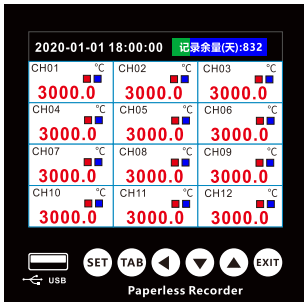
2020-01-01 18:00:00 记录余量(天):832

| CH01 °C 3000.0 | CH02 °C 3000.0 | CH03 °C 3000.0 |
|---|---|---|
| CH04 °C 3000.0 | CH05 °C 3000.0 | CH06 °C 3000.0 |
| CH07 °C 3000.0 | CH08 °C 3000.0 | CH09 °C 3000.0 |
| CH10 °C 3000.0 | CH11 °C 3000.0 | CH12 °C 3000.0 |

USB SET TAB EXIT

Paperless Recorder